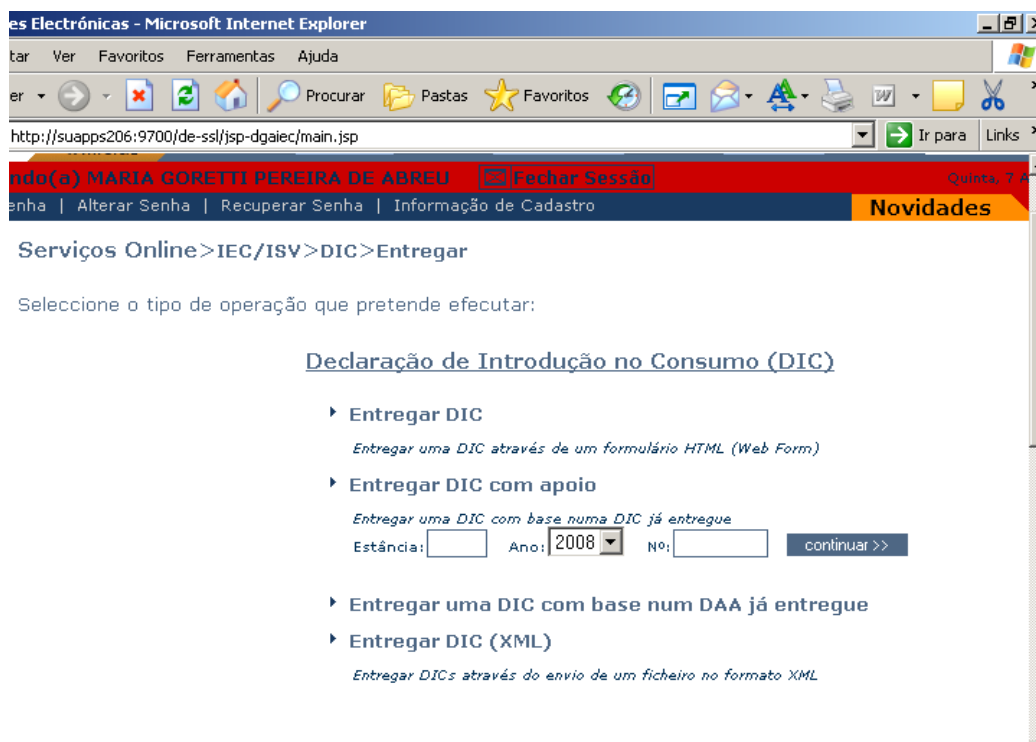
es Electrónicas - Microsoft Internet Explorer

tar Ver Favoritos Ferramentas Ajuda

er Procurar Pastas Favoritos

http://suapps206:9700/de-ssl/jsp-dgaiec/main.jsp Ir para Links

ndo(a) MARIA GORETTI PEREIRA DE ABREU Fechar Sessão Quinta, 7 A

enha | Alterar Senha | Recuperar Senha | Informação de Cadastro Novidades

Serviços Online>IEC/ISV>DIC>Entregar

Seleccione o tipo de operação que pretende efecutar:

Declaração de Introdução no Consumo (DIC)

Entregar DIC

Entregar uma DIC através de um formulário HTML (Web Form)

Entregar DIC com apoio

Entregar uma DIC com base numa DIC já entregue

Estância: Ano: 2008 Nº: continuar >>

Entregar uma DIC com base num DAA já entregue

Entregar DIC (XML)

Entregar DICs através do envio de um ficheiro no formato XML